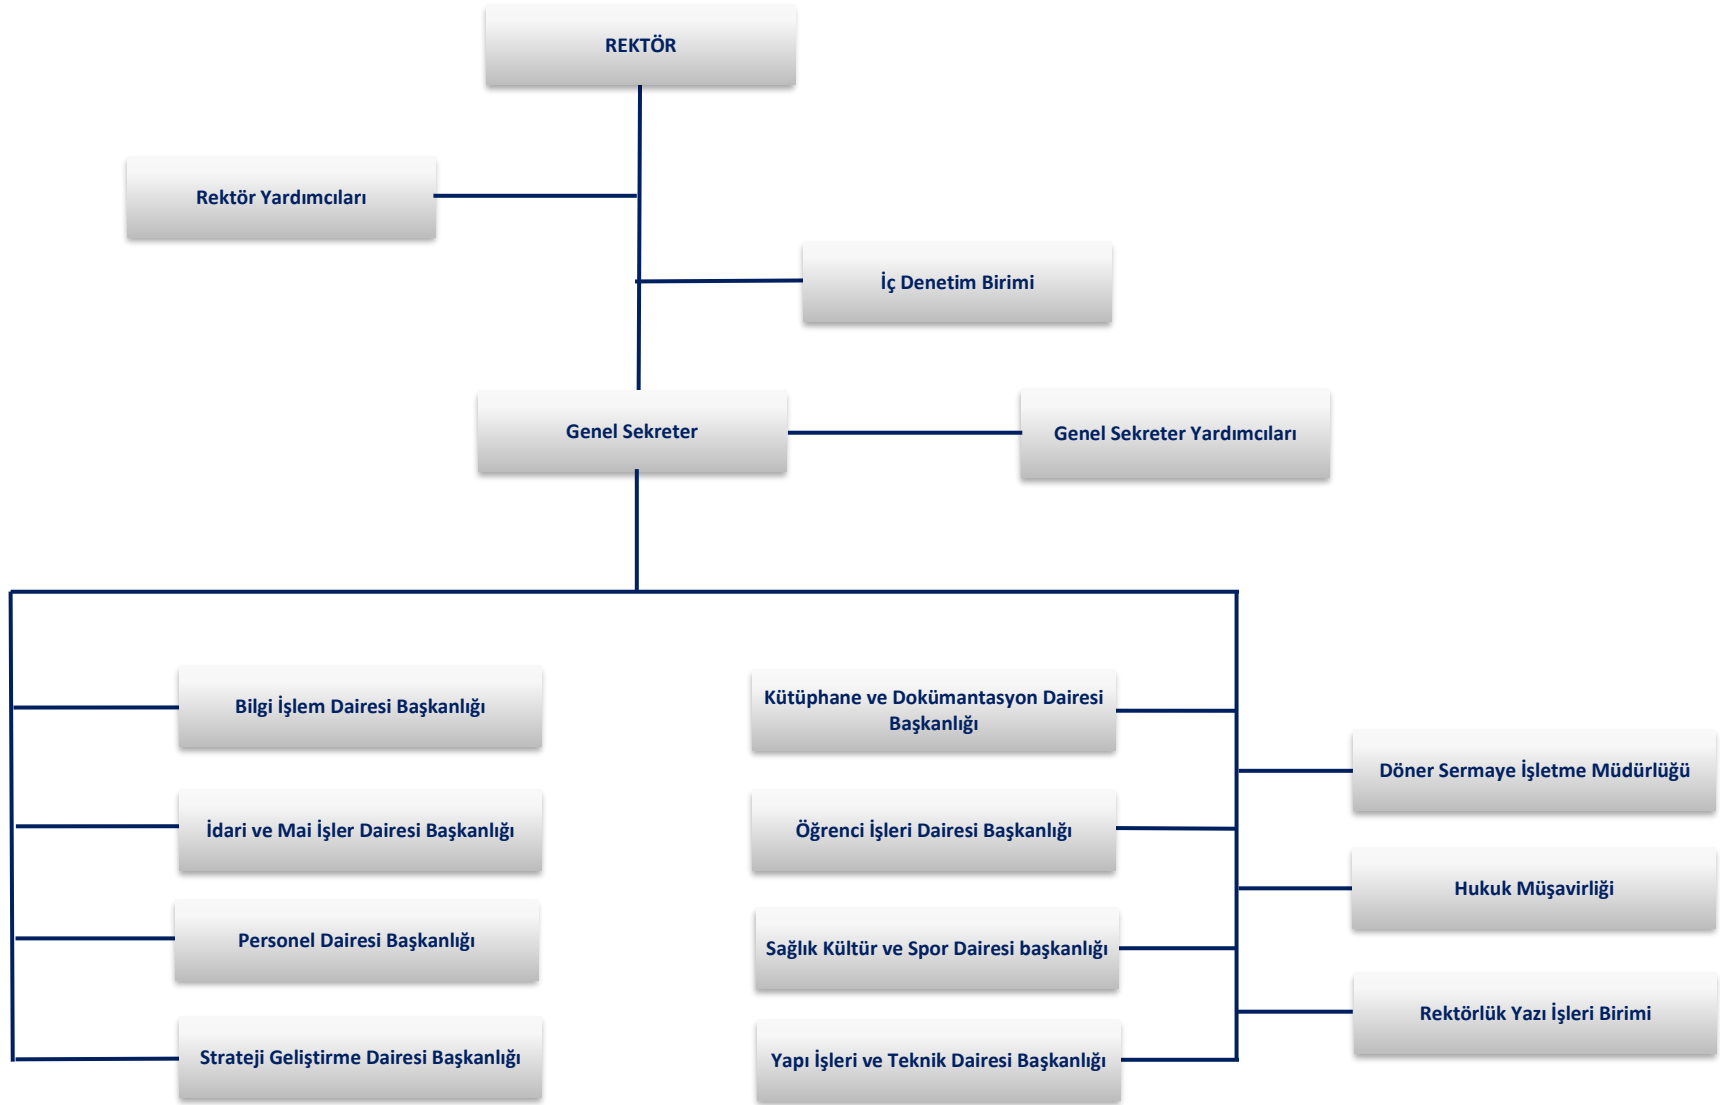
REKTÖR

Rektör Yardımcıları

İç Denetim Birimi

Genel Sekreter

Genel Sekreter Yardımcıları

Bilgi İşlem Dairesi Başkanlığı

İdari ve Mai İşler Dairesi Başkanlığı

Personel Dairesi Başkanlığı

Strateji Geliştirme Dairesi Başkanlığı

Kütüphane ve Dokümantasyon Dairesi Başkanlığı

Öğrenci İşleri Dairesi Başkanlığı

Sağlık Kültür ve Spor Dairesi başkanlığı

Yapı İşleri ve Teknik Dairesi Başkanlığı

Döner Sermaye İşletme Müdürlüğü

Hukuk Müşavirliği

Rektörlük Yazı İşleri Birimi